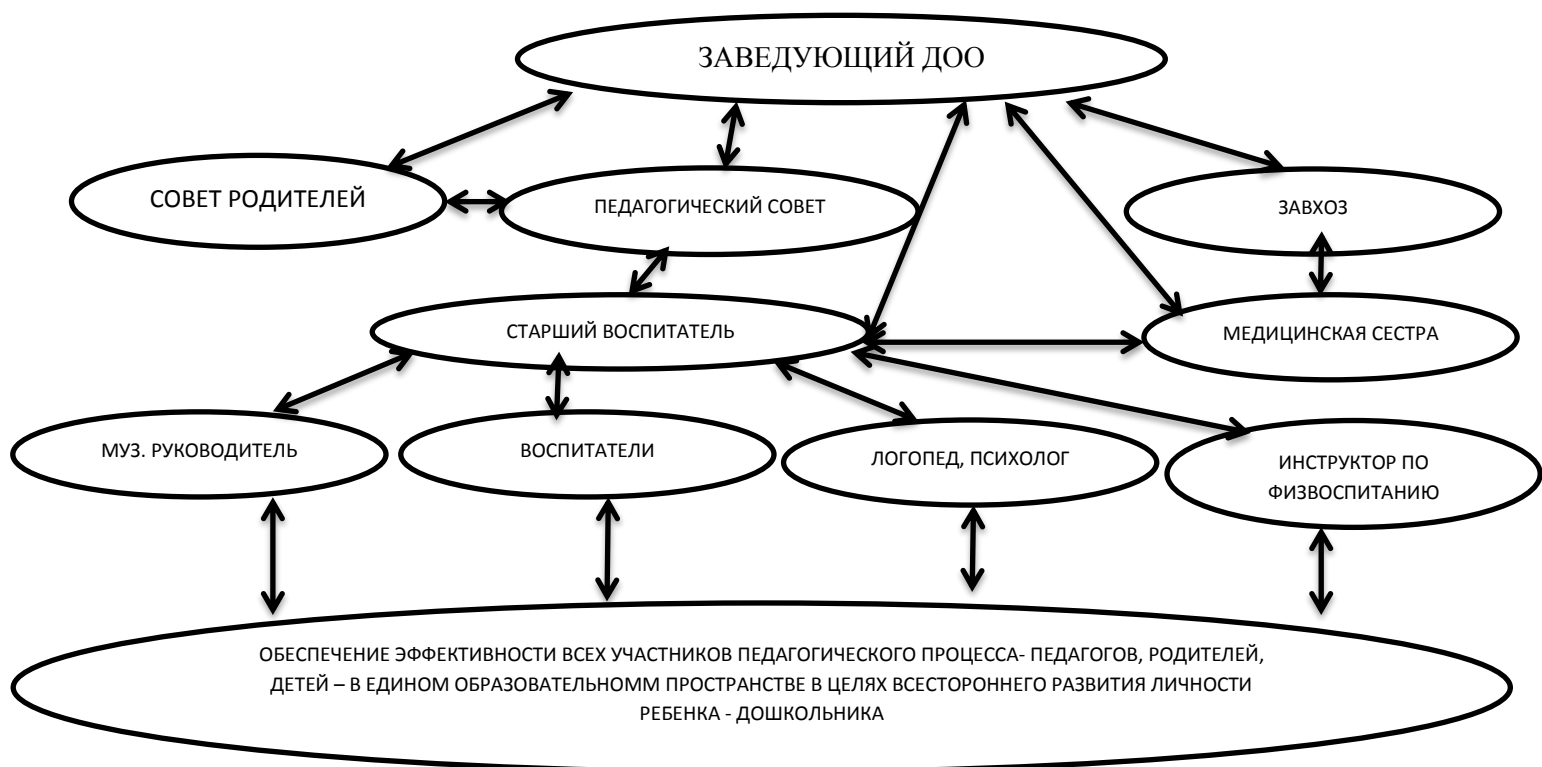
ЗАВЕДУЮЩИЙ ДОО

СОВЕТ РОДИТЕЛЕЙ

ПЕДАГОГИЧЕСКИЙ СОВЕТ

ЗАВХОЗ

СТАРШИЙ ВОСПИТАТЕЛЬ

МЕДИЦИНСКАЯ СЕСТРА

МУЗ. РУКОВОДИТЕЛЬ

ВОСПИТАТЕЛИ

ЛОГОПЕД, ПСИХОЛОГ

ИНСТРУКТОР ПО ФИЗВОСПИТАНИЮ

ОБЕСПЕЧЕНИЕ ЭФФЕКТИВНОСТИ ВСЕХ УЧАСТНИКОВ ПЕДАГОГИЧЕСКОГО ПРОЦЕССА- ПЕДАГОГОВ, РОДИТЕЛЕЙ, ДЕТЕЙ – В ЕДИНОМ ОБРАЗОВАТЕЛЬНОММ ПРОСТРАНСТВЕ В ЦЕЛЯХ ВСЕСТОРОННЕГО РАЗВИТИЯ ЛИЧНОСТИ РЕБЕНКА - ДОШКОЛЬНИКА